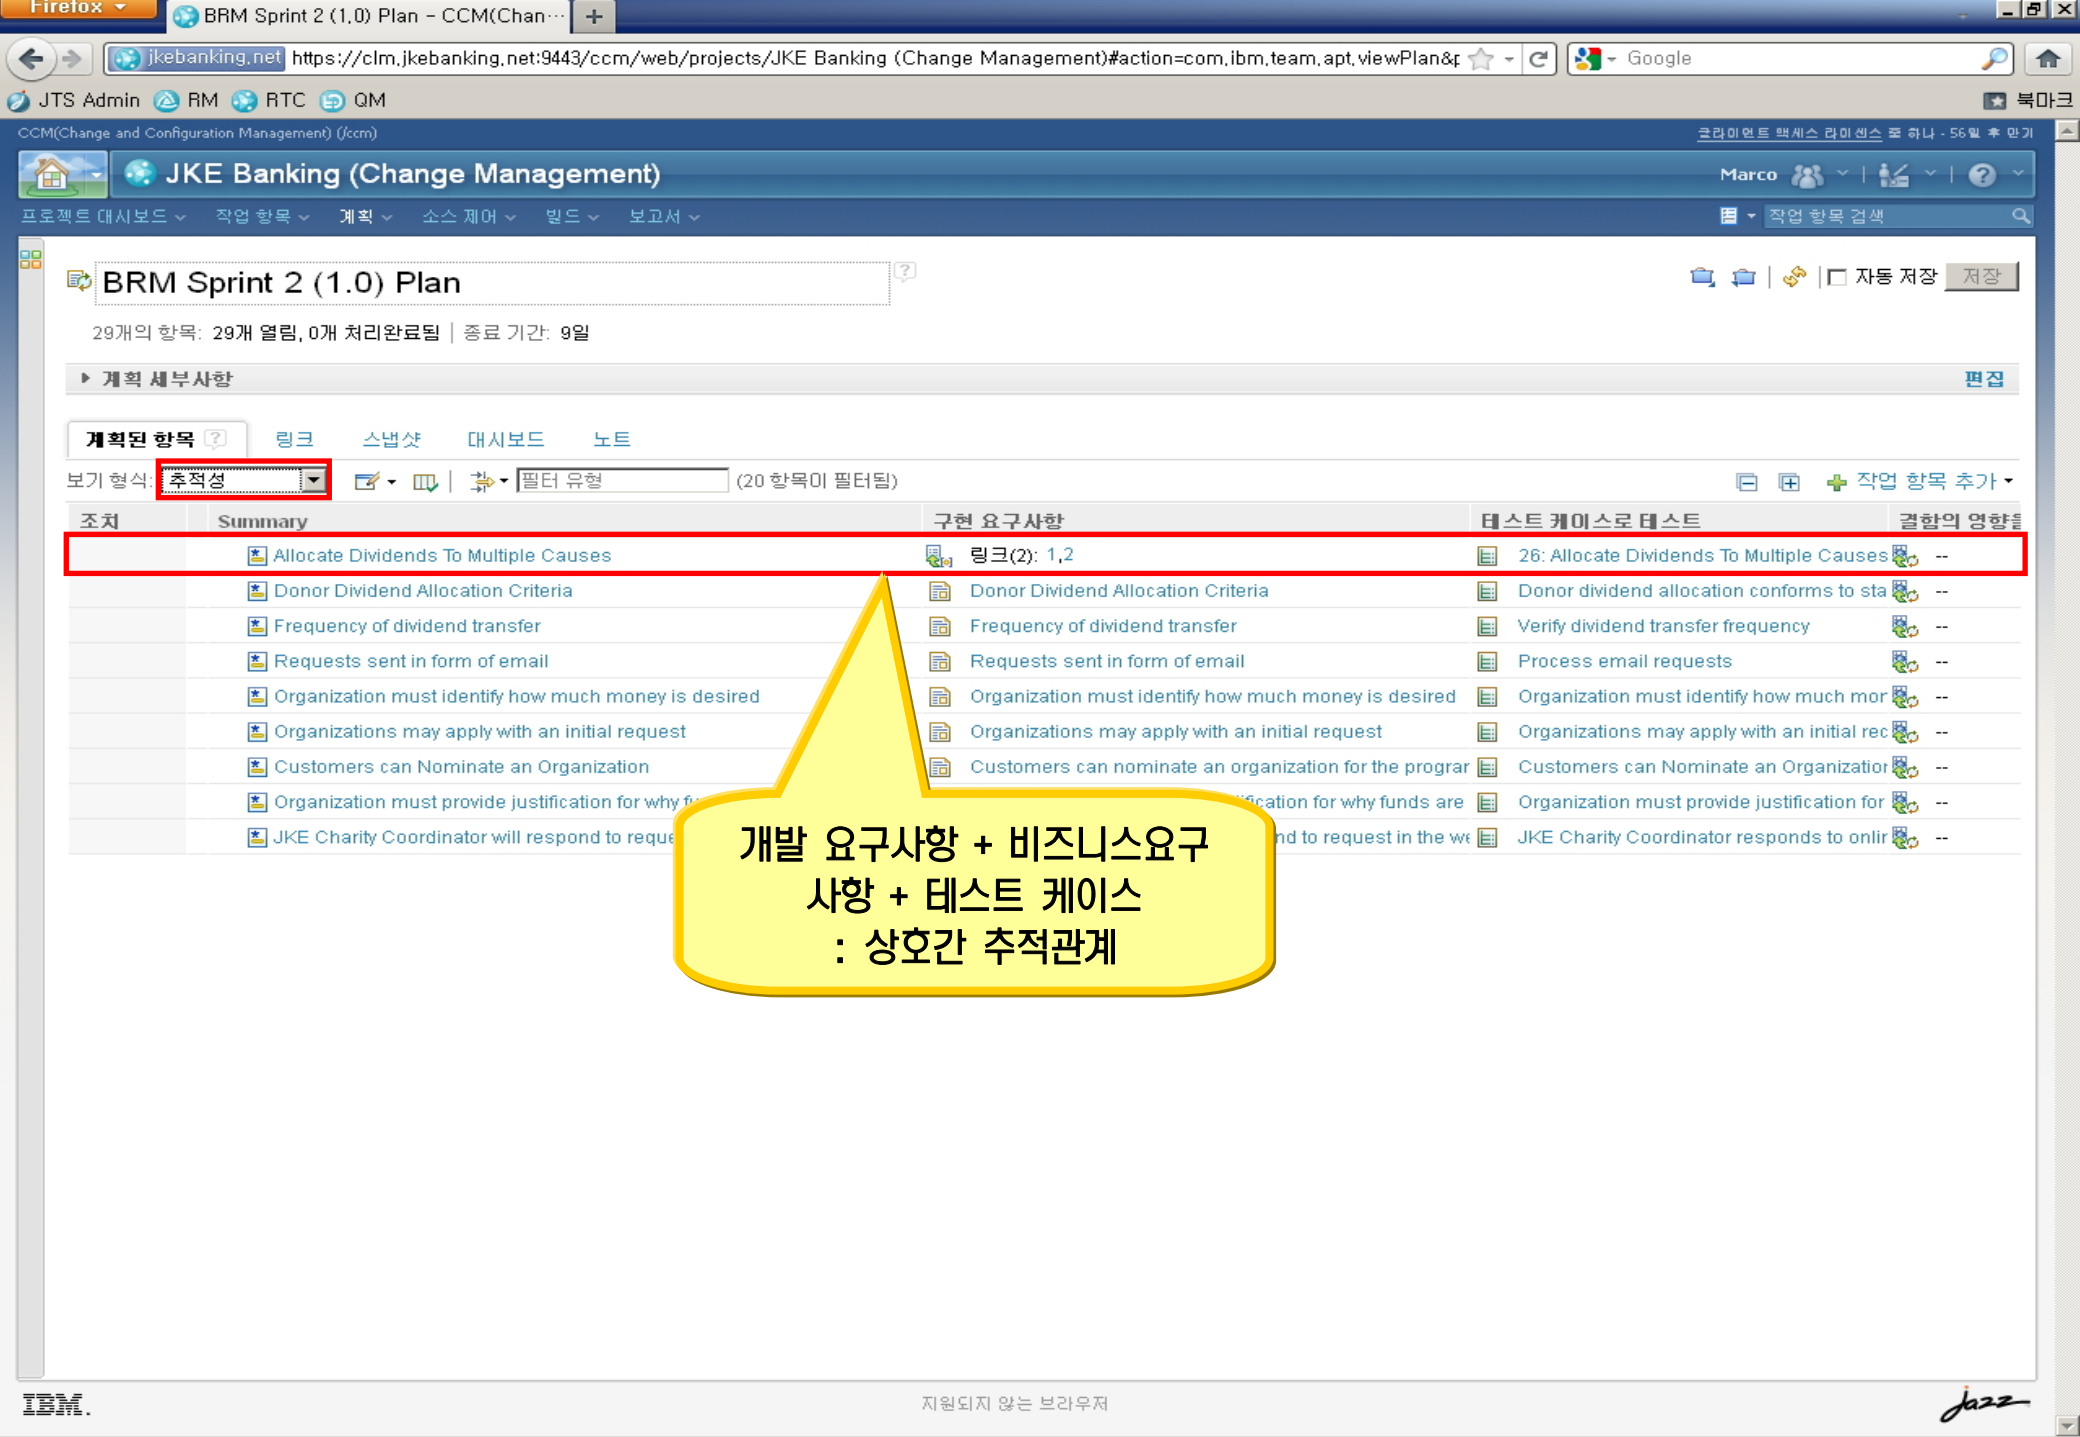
Firefox
BRM Sprint 2 (1.0) Plan - CCM(Chan...
jkebanking.net https://clm.jkebanking.net:9443/ccm/web/projects/JKE Banking (Change Management)#action=com.ibm.team.apt.viewPlan&
Google
JTS Admin RM RTC QM
북마크
CCM(Change and Configuration Management) (/ccm)
클라이언트 액세스 라이센스 중 하나 - 56일 후 만기
JKE Banking (Change Management)
Marco
프로젝트 대시보드 작업 항목 계획 소스 제어 빌드 보고서
작업 항목 검색
BRM Sprint 2 (1.0) Plan
자동 저장 저장
29개의 항목: 29개 열림, 0개 처리완료됨 | 종료 기간: 9일
계획 세부사항
편집
계획된 항목 링크 스냅샷 대시보드 노트
보기 형식: 추적성
필터 유형 (20 항목이 필터됨)
작업 항목 추가

| 조치 | Summary | 구현 요구사항 | 테스트 케이스로 테스트 | 결함의 영향을 |
|---|---|---|---|---|
| | Allocate Dividends To Multiple Causes | 링크(2): 1,2 | 26: Allocate Dividends To Multiple Causes | -- |
| | Donor Dividend Allocation Criteria | Donor Dividend Allocation Criteria | Donor dividend allocation conforms to sta | -- |
| | Frequency of dividend transfer | Frequency of dividend transfer | Verify dividend transfer frequency | -- |
| | Requests sent in form of email | Requests sent in form of email | Process email requests | -- |
| | Organization must identify how much money is desired | Organization must identify how much money is desired | Organization must identify how much mor | -- |
| | Organizations may apply with an initial request | Organizations may apply with an initial request | Organizations may apply with an initial rec | -- |
| | Customers can Nominate an Organization | Customers can nominate an organization for the prograr | Customers can Nominate an Organizatior | -- |
| | Organization must provide justification for why f | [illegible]ication for why funds are | Organization must provide justification for | -- |
| | JKE Charity Coordinator will respond to reque | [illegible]nd to request in the we | JKE Charity Coordinator responds to onlir | -- |

개발 요구사항 + 비즈니스요구사항 + 테스트 케이스
: 상호간 추적관계

IBM.
지원되지 않는 브라우저
Jazz